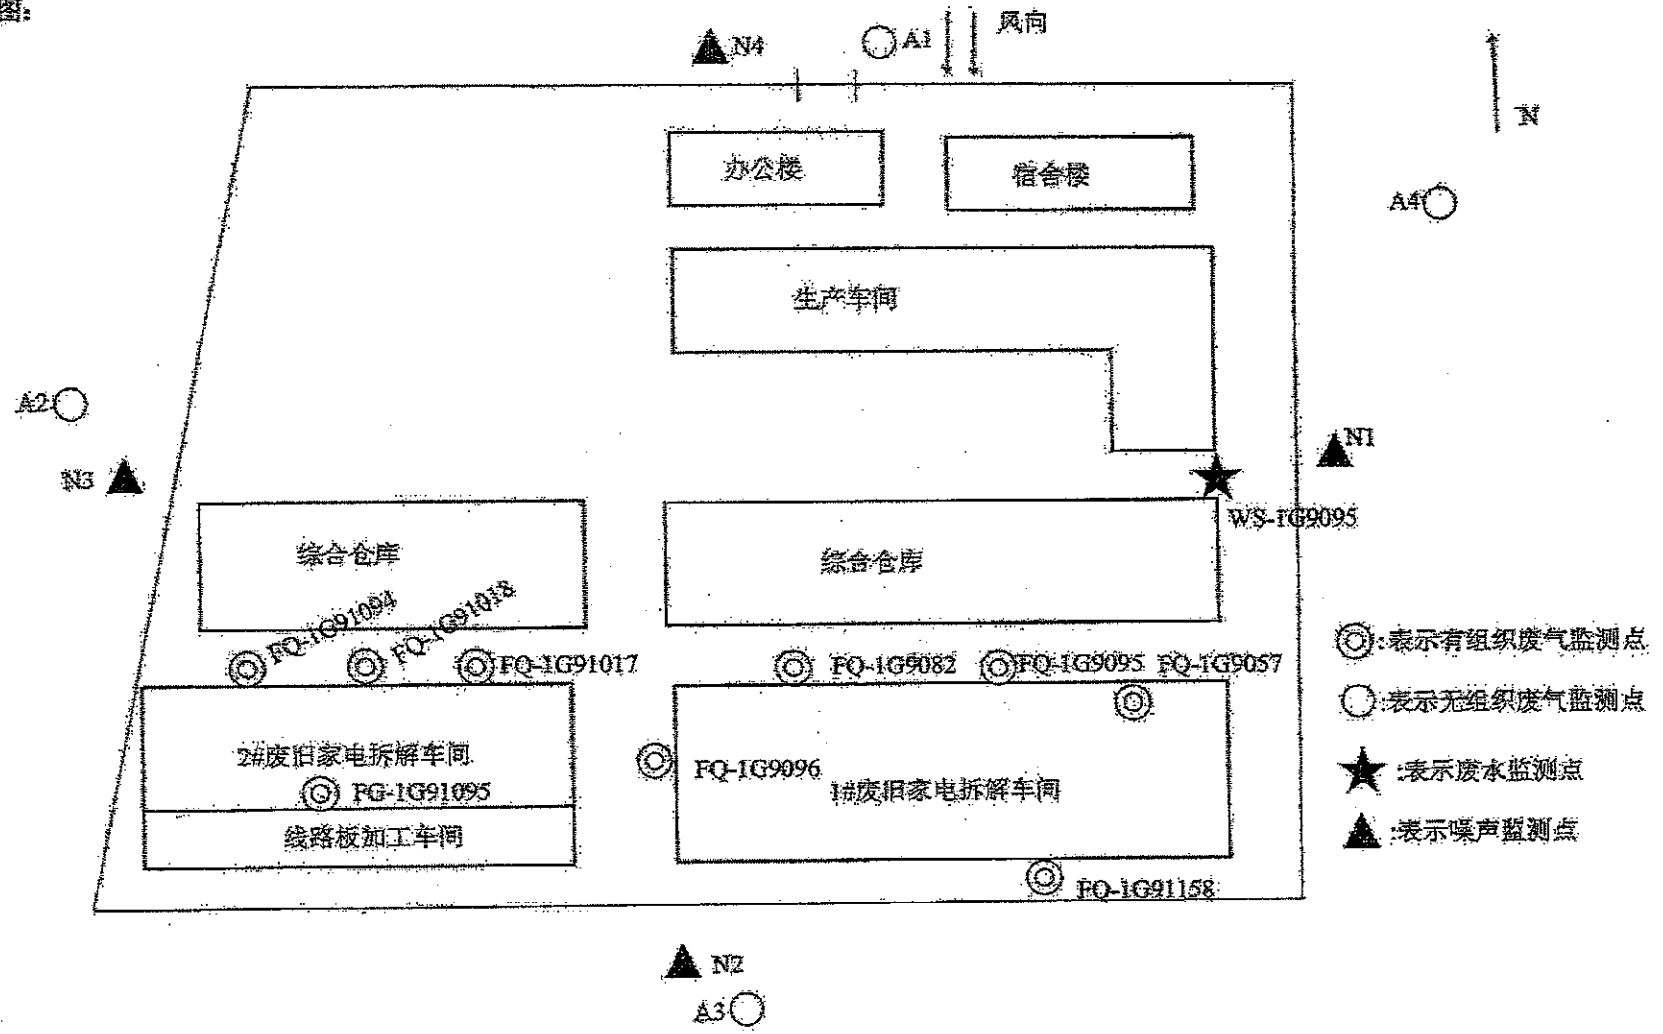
图:

N4
A1
风向
N

办公楼
宿舍楼
A4

生产车间

A2
N3
N1
WS-1G9095

综合仓库
综合仓库

FQ-1G91094
FQ-1G91018
FQ-1G91017
FQ-1G9082
FQ-1G9095
FQ-1G9057

:表示有组织废气监测点
:表示无组织废气监测点
:表示废水监测点
:表示噪声监测点

2#废旧家电拆解车间
FG-1G91095
线路板加工车间
FQ-1G9096
1#废旧家电拆解车间
FQ-1G91158

N2
A3